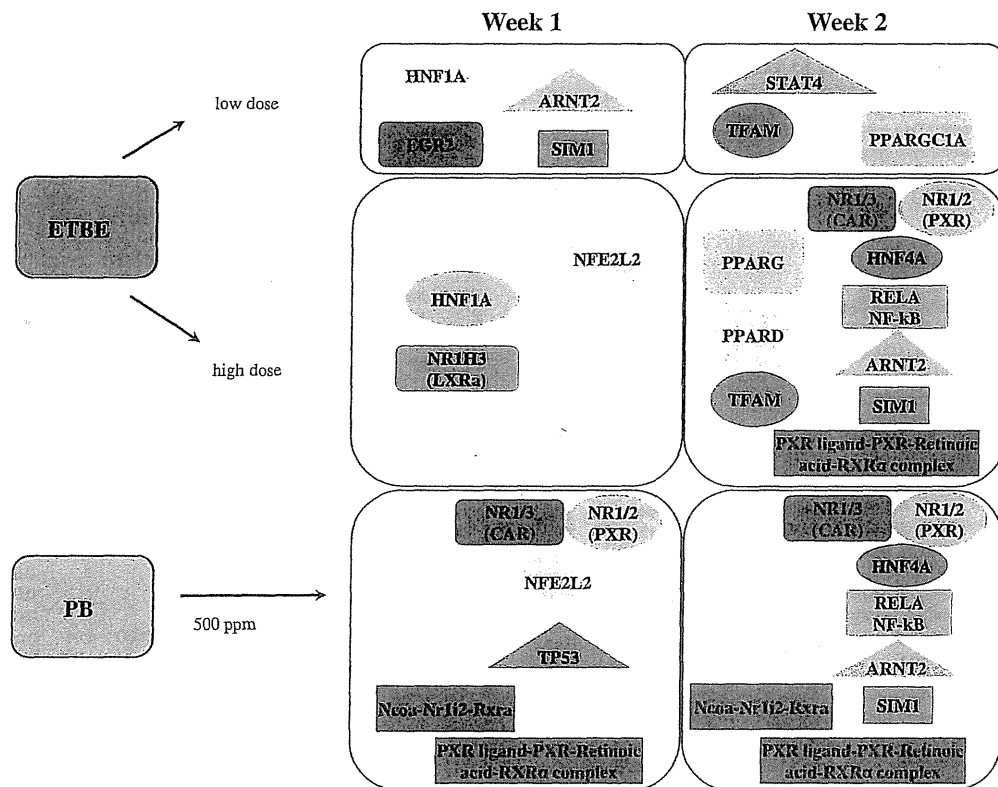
Week 1

Week 2

low dose

ETBE

high dose

PB

500 ppm

HNF1A

ARNT2

EGR2

SIM1

STAT4

TFAM

PPARGC1A

NFE2L2

HNF1A

NR1H3 (LXRa)

NR1/3 (CAR)

NR1/2 (PXR)

PPARG

HNF4A

RELA NF-kB

PPARD

ARNT2

TFAM

SIM1

PXR ligand-PXR-Retinoic acid-RXRα complex

NR1/3 (CAR)

NR1/2 (PXR)

NFE2L2

TP53

Ncoa-Nr1i2-Rxra

PXR ligand-PXR-Retinoic acid-RXRα complex

NR1/3 (CAR)

NR1/2 (PXR)

HNF4A

RELA NF-kB

ARNT2

Ncoa-Nr1i2-Rxra

SIM1

PXR ligand-PXR-Retinoic acid-RXRα complex